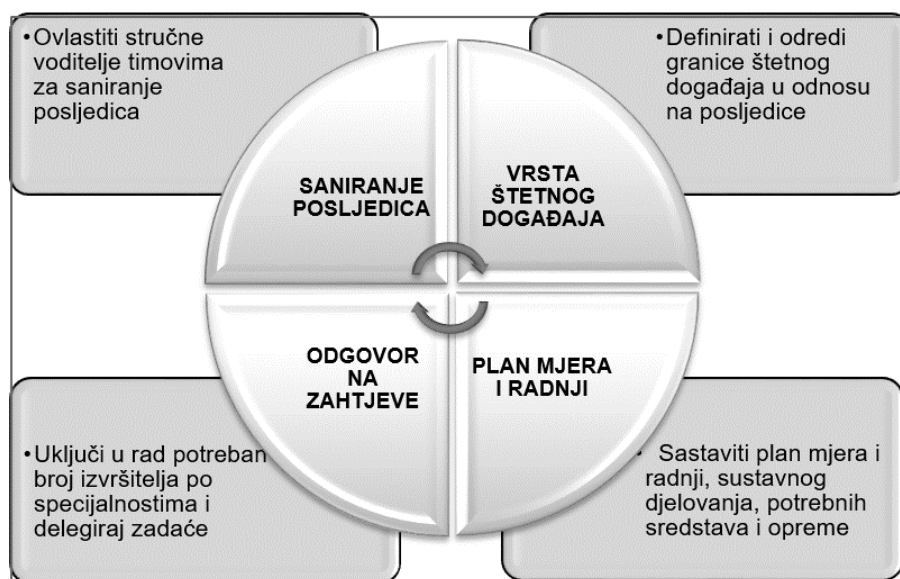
•Ovlastiti stručne voditelje timovima za saniranje posljedica

•Definirati i odredi granice štetnog događaja u odnosu na posljedice

SANIRANJE POSLJEDICA

VRSTA ŠTETNOG DOGAĐAJA

ODGOVOR NA ZAHTJEVE

PLAN MJERA I RADNJI

•Uključi u rad potreban broj izvršitelja po specijalnostima i delegiraj zadaće

• Sastaviti plan mjera i radnji, sustavnog djelovanja, potrebnih sredstava i opreme